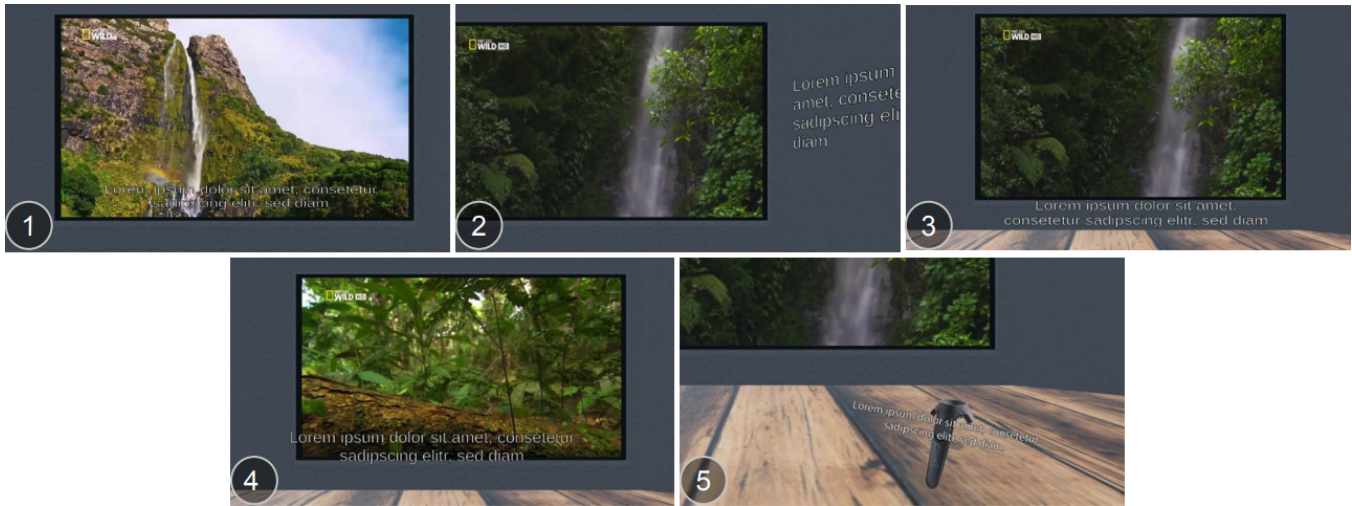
WILD

Lorem ipsum dolor sit amet, consetetur sadipscing elitr, sed diam

1

WILD HD

Lorem ipsum amet, consetet sadipscing elit diam

2

WILD HD

Lorem ipsum dolor sit amet, consetetur sadipscing elitr, sed diam

3

WILD HD

Lorem ipsum dolor sit amet, consetetur sadipscing elitr, sed diam

4

Lorem ipsum dolor sit amet, consetetur sadipscing elitr, sed diam

5